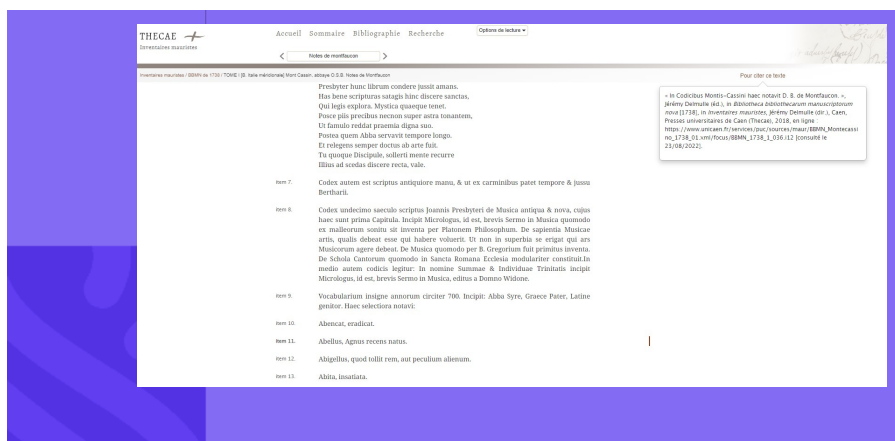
THECAE
Inventaires mauristes

Accueil Sommaire Bibliographie Recherche

Options de lecture

Notes de montfaucon

Inventaires mauristes / BBMN de 1738 / TOME / [B. Italie méridionale] Mont Cassin, abbaye O.S.B. Notes de Montfaucon

Four citer ce texte

« In Codicibus Montis–Cassini haec notavit D. B. de Montfaucon. », Jérémy Delmulle (éd.), in Bibliotheca bibliothecarum manuscriptorum nova [1738], in Inventaires mauristes, Jérémy Delmulle (dir.), Caen, Presses universitaires de Caen (Thecae), 2018, en ligne : https://www.unicaen.fr/services/puc/sources/maur/BBMN_Montecassino_1738_01.xml/focus/BBMN_1738_1_036 i12 [consulté le 23/08/2022].

Presbyter hunc librum condere jussit amans.
Has bene scripturas satagis hinc discere sanctas,
Qui legis explora. Mystica quaeque tenet.
Posce piis precibus necnon super astra tonantem,
Ut famulo reddat praemia digna suo.
Postea quem Abba servavit tempore longo.
Et relegens semper doctus ab arte fuit.
Tu quoque Discipule, sollerti mente recurre
Illius ad scedas discere recta, vale.

item 7. Codex autem est scriptus antiquiore manu, & ut ex carminibus patet tempore & jussu Bertharii.

item 8. Codex undecimo saeculo scriptus Joannis Presbyteri de Musica antiqua & nova, cujus haec sunt prima Capitula. Incipit Micrologus, id est, brevis Sermo in Musica quomodo ex malleorum sonitu sit inventa per Platonem Philosophum. De sapientia Musicae artis, qualis debeat esse qui habere voluerit. Ut non in superbia se erigat qui ars Musicorum agere debeat. De Musica quomodo per B. Gregorium fuit primitus inventa. De Schola Cantorum quomodo in Sancta Romana Ecclesia modulariter constituit.In medio autem codicis legitur: In nomine Summae & Individuae Trinitatis incipit Micrologus, id est, brevis Sermo in Musica, editus a Domno Widone.

item 9. Vocabularium insigne annorum circiter 700. Incipit: Abba Syre, Graece Pater, Latine genitor. Haec selectiora notavi:

item 10. Abencat, eradicat.

item 11. Abellus, Agnus recens natus.

item 12. Abigellus, quod tollit rem, aut peculium alienum.

item 13. Abita, insatiata.